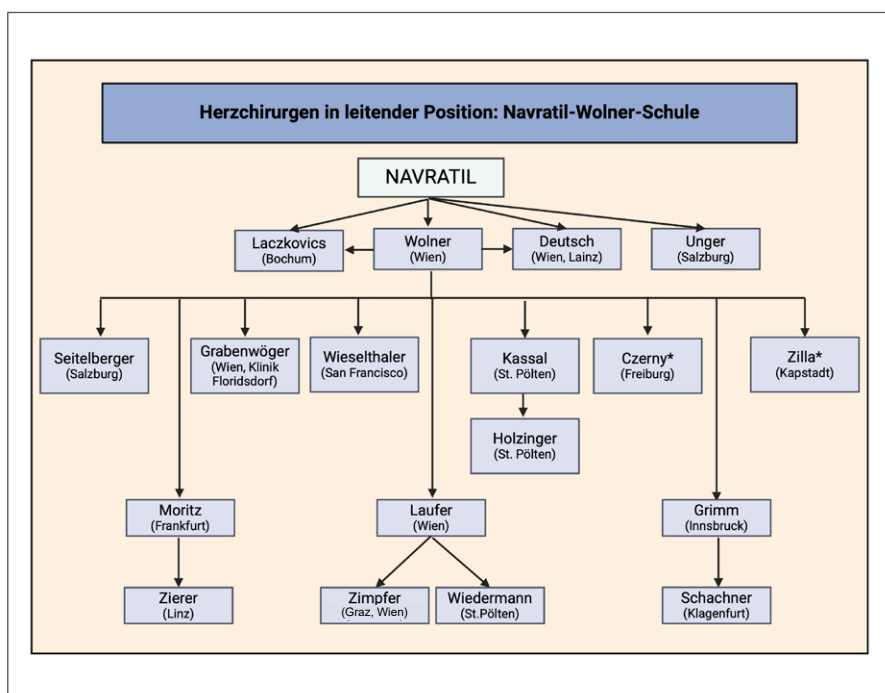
Herzchirurgen in leitender Position: Navratil-Wolner-Schule

NAVRATIL

Laczkovics (Bochum)

Wolner (Wien)

Deutsch (Wien, Lainz)

Unger (Salzburg)

Seitelberger (Salzburg)

Grabenwöger (Wien, Klinik Floridsdorf)

Wieselthaler (San Francisco)

Kassal (St. Pölten)

Czerny* (Freiburg)

Zilla* (Kapstadt)

Holzinger (St. Pölten)

Moritz (Frankfurt)

Laufer (Wien)

Grimm (Innsbruck)

Zierer (Linz)

Zimpfer (Graz, Wien)

Wiedermann (St.Pölten)

Schachner (Klagenfurt)